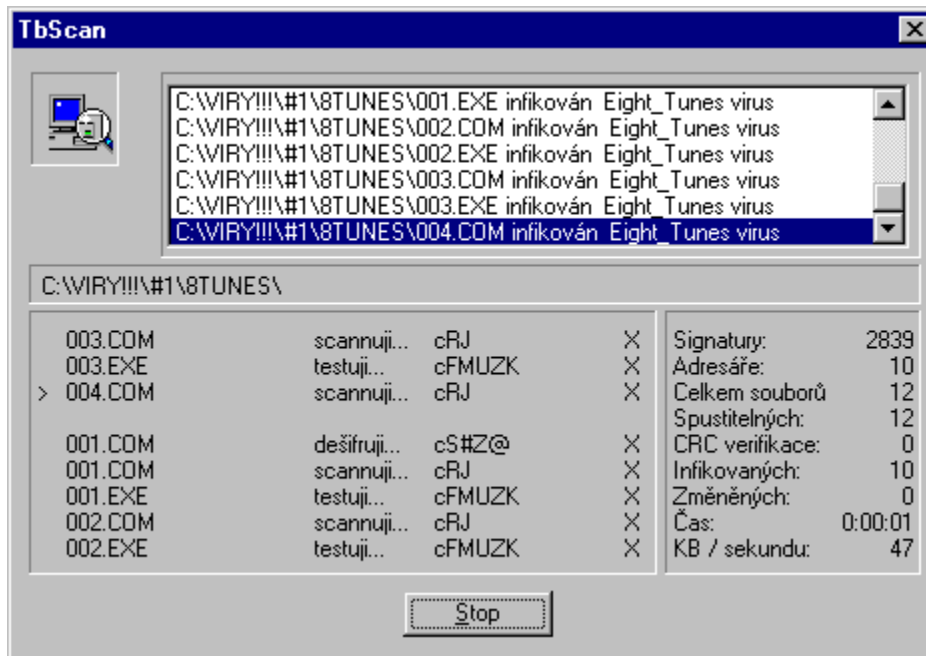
TbScan

C:\VIRY!!!\#1\8TUNES\001.EXE infikován Eight_Tunes virus
C:\VIRY!!!\#1\8TUNES\002.COM infikován Eight_Tunes virus
C:\VIRY!!!\#1\8TUNES\002.EXE infikován Eight_Tunes virus
C:\VIRY!!!\#1\8TUNES\003.COM infikován Eight_Tunes virus
C:\VIRY!!!\#1\8TUNES\003.EXE infikován Eight_Tunes virus
C:\VIRY!!!\#1\8TUNES\004.COM infikován Eight_Tunes virus

C:\VIRY!!!\#1\8TUNES\

| | | | | |
|---|---|---|---|---|
| | 003.COM | scannuji... | cRJ | X |
| | 003.EXE | testuji... | cFMUZK | X |
| > | 004.COM | scannuji... | cRJ | X |
| | 001.COM | dešifruji... | cS#Z@ | X |
| | 001.COM | scannuji... | cRJ | X |
| | 001.EXE | testuji... | cFMUZK | X |
| | 002.COM | scannuji... | cRJ | X |
| | 002.EXE | testuji... | cFMUZK | X |

| | |
|---|---|
| Signatury: | 2839 |
| Adresáře: | 10 |
| Celkem souborů | 12 |
| Spustitelných: | 12 |
| CRC verifikace: | 0 |
| Infikovaných: | 10 |
| Změněných: | 0 |
| Čas: | 0:00:01 |
| KB / sekundu: | 47 |

Stop